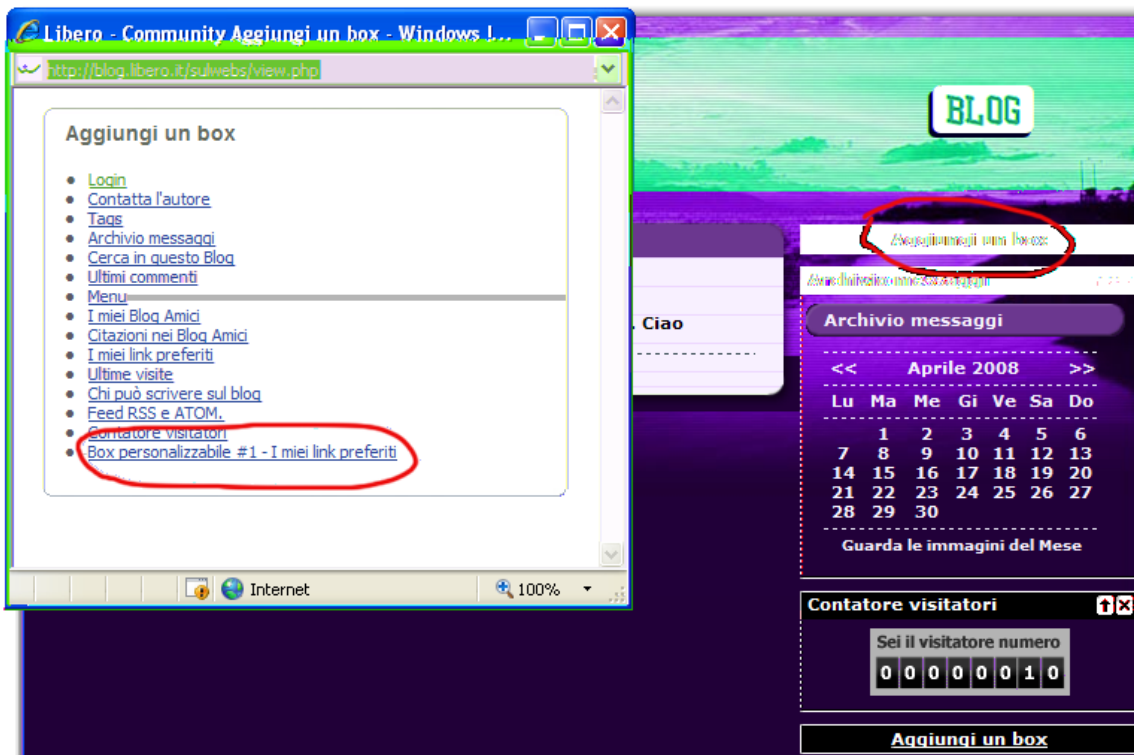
Libero - Community Aggiungi un box - Windows I...

http://blog.libero.it/sulwebs/view.php

Aggiungi un box

- Login
- Contatta l'autore
- Tags
- Archivio messaggi
- Cerca in questo Blog
- Ultimi commenti
- Menu
- I miei Blog Amici
- Citazioni nei Blog Amici
- I miei link preferiti
- Ultime visite
- Chi può scrivere sul blog
- Feed RSS e ATOM.
- Contatore visitatori
- Box personalizzabile #1 - I miei link preferiti

Internet

100%

BLOG

Aggiungi un box

Archivio messaggi

. Ciao

Archivio messaggi

| << | | | Aprile 2008 | | | >> |
|---|---|---|---|---|---|---|
| Lu | Ma | Me | Gi | Ve | Sa | Do |
| | 1 | 2 | 3 | 4 | 5 | 6 |
| 7 | 8 | 9 | 10 | 11 | 12 | 13 |
| 14 | 15 | 16 | 17 | 18 | 19 | 20 |
| 21 | 22 | 23 | 24 | 25 | 26 | 27 |
| 28 | 29 | 30 | | | | |

Guarda le immagini del Mese

Contatore visitatori

Sei il visitatore numero

00000010

Aggiungi un box